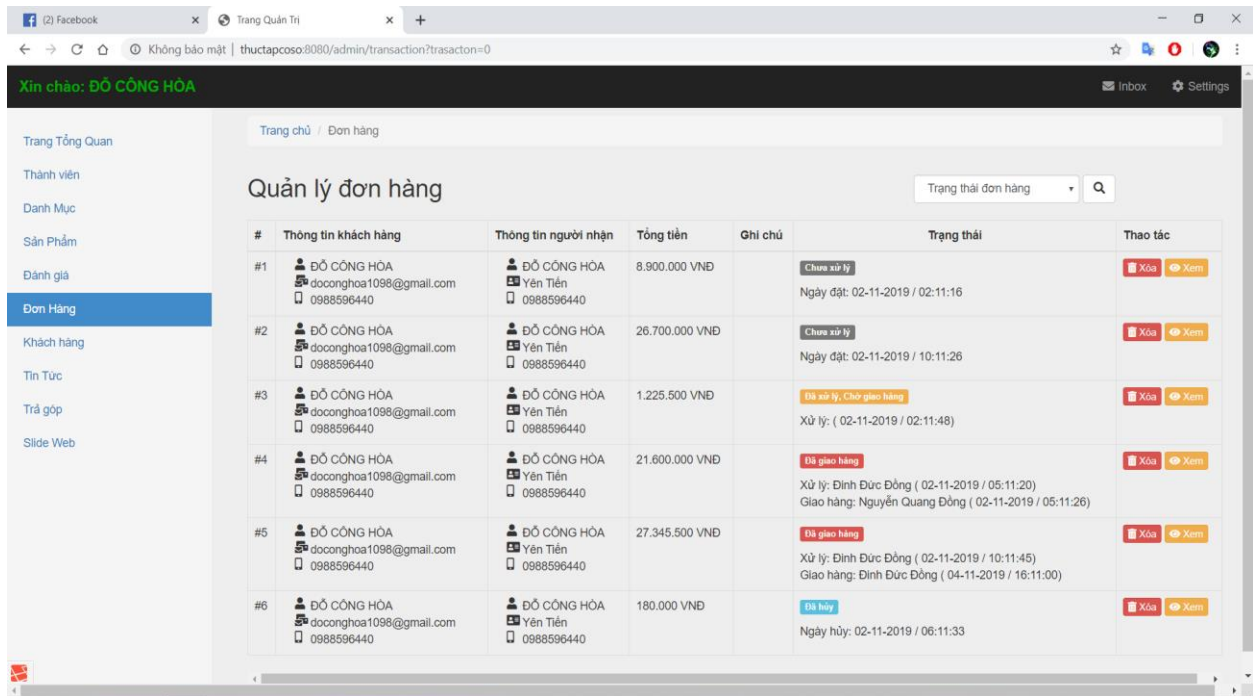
(2) Facebook
Trang Quản Trị
Không bảo mật | thuctapcoso:8080/admin/transaction?trasacton=0

Xin chào: ĐỖ CÔNG HÒA
Inbox
Settings

Trang Tổng Quan
Thành viên
Danh Mục
Sản Phẩm
Đánh giá
Đơn Hàng
Khách hàng
Tin Tức
Trả góp
Slide Web

Trang chủ / Đơn hàng

Quản lý đơn hàng

Trạng thái đơn hàng

| # | Thông tin khách hàng | Thông tin người nhận | Tổng tiền | Ghi chú | Trạng thái | Thao tác |
|---|---|---|---|---|---|---|
| #1 | ĐỖ CÔNG HÒA doconghoa1098@gmail.com 0988596440 | ĐỖ CÔNG HÒA Yên Tiến 0988596440 | 8.900.000 VNĐ | | Chưa xử lý Ngày đặt: 02-11-2019 / 02:11:16 | Xóa Xem |
| #2 | ĐỖ CÔNG HÒA doconghoa1098@gmail.com 0988596440 | ĐỖ CÔNG HÒA Yên Tiến 0988596440 | 26.700.000 VNĐ | | Chưa xử lý Ngày đặt: 02-11-2019 / 10:11:26 | Xóa Xem |
| #3 | ĐỖ CÔNG HÒA doconghoa1098@gmail.com 0988596440 | ĐỖ CÔNG HÒA Yên Tiến 0988596440 | 1.225.500 VNĐ | | Đã xử lý, Chờ giao hàng Xử lý: ( 02-11-2019 / 02:11:48) | Xóa Xem |
| #4 | ĐỖ CÔNG HÒA doconghoa1098@gmail.com 0988596440 | ĐỖ CÔNG HÒA Yên Tiến 0988596440 | 21.600.000 VNĐ | | Đã giao hàng Xử lý: Đinh Đức Đồng ( 02-11-2019 / 05:11:20) Giao hàng: Nguyễn Quang Đồng ( 02-11-2019 / 05:11:26) | Xóa Xem |
| #5 | ĐỖ CÔNG HÒA doconghoa1098@gmail.com 0988596440 | ĐỖ CÔNG HÒA Yên Tiến 0988596440 | 27.345.500 VNĐ | | Đã giao hàng Xử lý: Đinh Đức Đồng ( 02-11-2019 / 10:11:45) Giao hàng: Đinh Đức Đồng ( 04-11-2019 / 16:11:00) | Xóa Xem |
| #6 | ĐỖ CÔNG HÒA doconghoa1098@gmail.com 0988596440 | ĐỖ CÔNG HÒA Yên Tiến 0988596440 | 180.000 VNĐ | | Đã hủy Ngày hủy: 02-11-2019 / 06:11:33 | Xóa Xem |